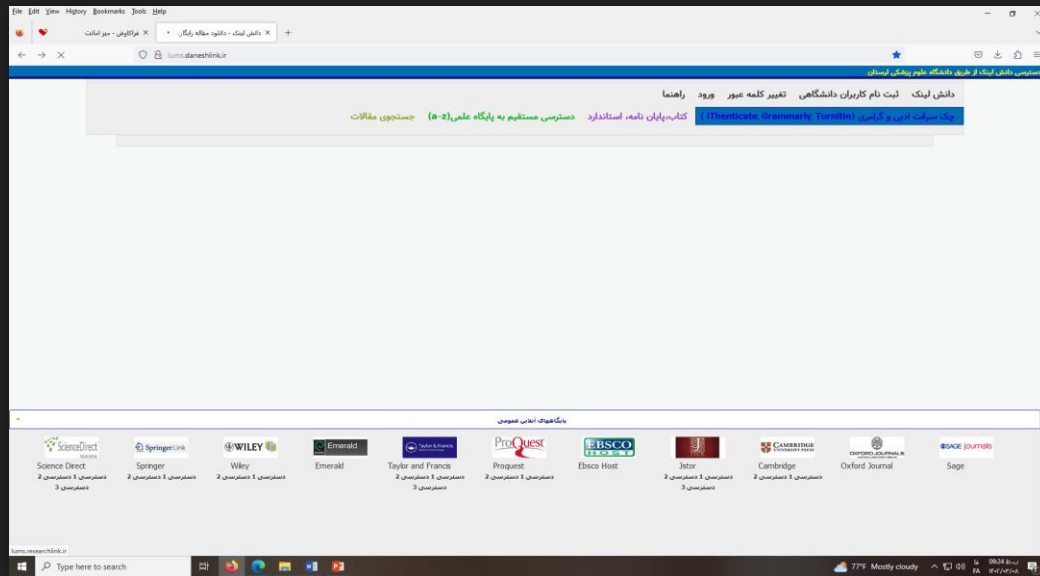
File Edit View History Bookmarks Tools Help

فراکاوش - میز امانت

دانش لینک - دانلود مقاله رایگان

lums.daneshlink.ir

دسترسی دانش لینک از طریق دانشگاه علوم پزشکی لرستان

دانش لینک ثبت نام کاربران دانشگاهی تغییر کلمه عبور ورود راهنما

چک سرقت ادبی و گرامری (iThenticate, Grammarly, Turnitin) کتاب،پایان نامه، استاندارد دسترسی مستقیم به پایگاه علمی(a-z) جستجوی مقالات

پایگاههای آنلاین عمومی

| ScienceDirect | SpringerLink | WILEY | Emerald | Taylor & Francis | ProQuest | EBSCO HOST | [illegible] | CAMBRIDGE UNIVERSITY PRESS | OXFORD JOURNALS | SAGE journals |
|---|---|---|---|---|---|---|---|---|---|---|
| Science Direct | Springer | Wiley | Emerald | Taylor and Francis | Proquest | Ebsco Host | Jstor | Cambridge | Oxford Journal | Sage |
| دسترسی 1 دسترسی 2 دسترسی 3 | دسترسی 1 دسترسی 2 | دسترسی 1 دسترسی 2 | | دسترسی 1 دسترسی 2 دسترسی 3 | دسترسی 1 دسترسی 2 | | دسترسی 1 دسترسی 2 دسترسی 3 | دسترسی 1 دسترسی 2 | | |

lums.researchlink.ir

Type here to search

77°F Mostly cloudy

FA

09:24 ب.ظ
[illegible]